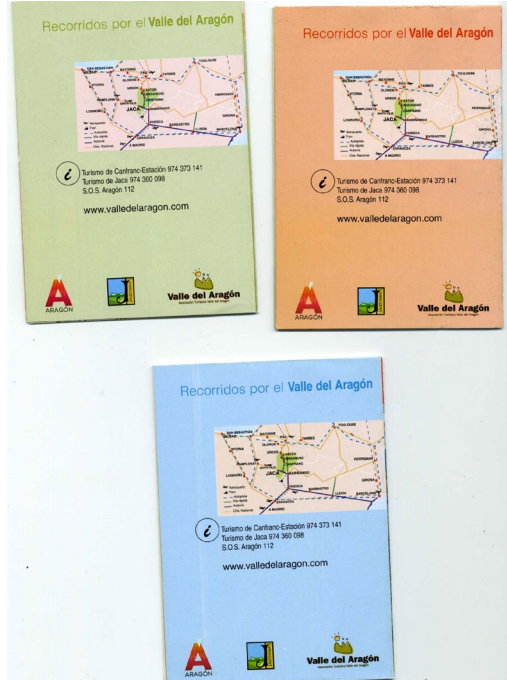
Recorridos por el Valle del Aragón

JACA

Turismo de Canfranc-Estación 974 373 141
Turismo de Jaca 974 360 098
S.O.S. Aragón 112

www.valledelaragon.com

ARAGÓN

Valle del Aragón

Recorridos por el Valle del Aragón

JACA

Turismo de Canfranc-Estación 974 373 141
Turismo de Jaca 974 360 098
S.O.S. Aragón 112

www.valledelaragon.com

ARAGÓN

Valle del Aragón

Recorridos por el Valle del Aragón

JACA

Turismo de Canfranc-Estación 974 373 141
Turismo de Jaca 974 360 098
S.O.S. Aragón 112

www.valledelaragon.com

ARAGÓN

Valle del Aragón